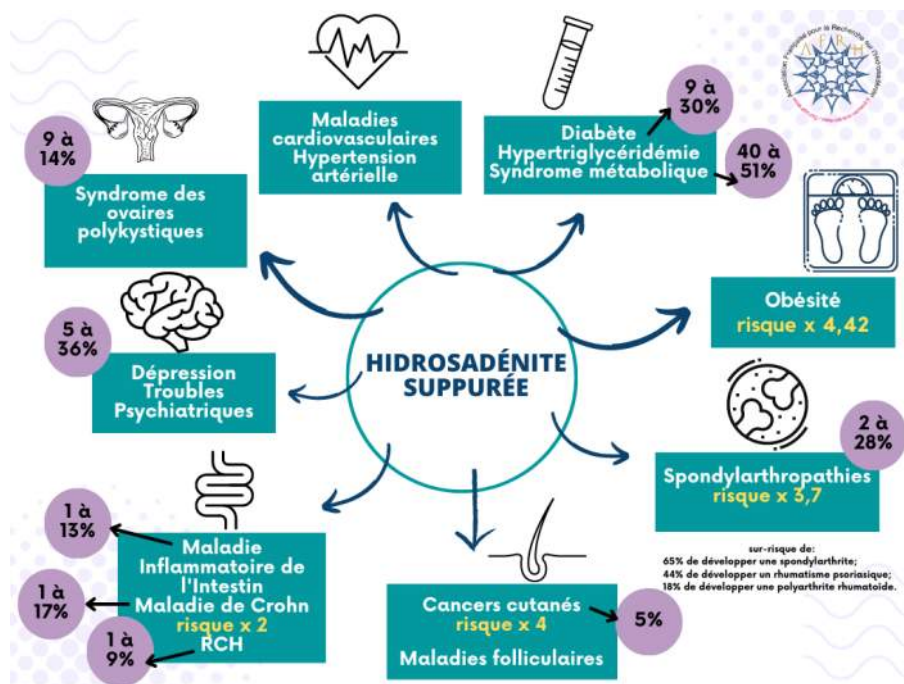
HIDROSADÉNITE SUPPURÉE

9 à 14%

Syndrome des ovaires polykystiques

Maladies cardiovasculaires Hypertension artérielle

9 à 30%

Diabète Hypertriglycéridémie Syndrome métabolique

40 à 51%

Association Française pour la Recherche sur l'Hidrosadénite
AFRH

Obésité
risque x 4,42

5 à 36%

Dépression Troubles Psychiatriques

2 à 28%

Spondylarthropathies
risque x 3,7

sur-risque de:
65% de développer une spondylarthrite;
44% de développer un rhumatisme psoriasique;
18% de développer une polyarthrite rhumatoïde.

1 à 13%

1 à 17%

1 à 9%

Maladie Inflammatoire de l'Intestin
Maladie de Crohn
risque x 2
RCH

Cancers cutanés
risque x 4

5%

Maladies folliculaires